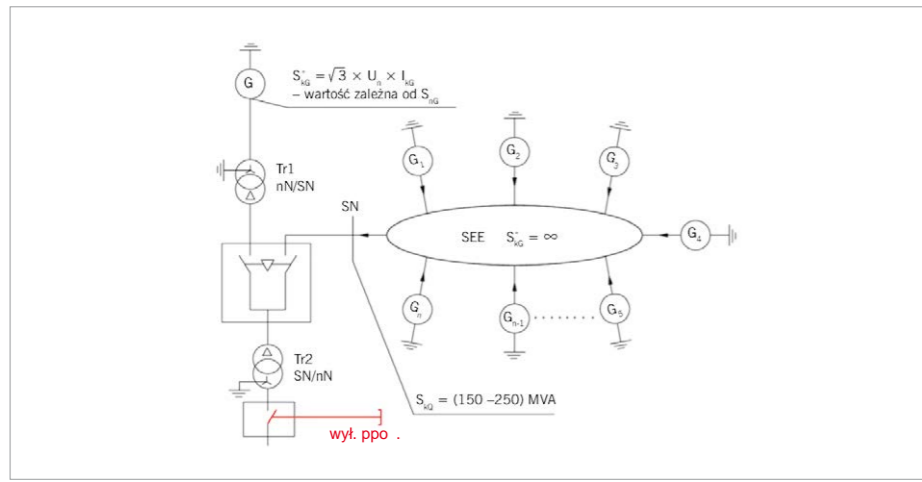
G

$S''_{kG} = \sqrt{3} \times U_n \times I_{kG}$
– wartość zależna od $S_{nG}$

Tr1
nN/SN

SN

$G_1$

$G_2$

$G_3$

SEE $S''_{kG} = \infty$

$G_4$

$G_n$

$G_{n-1}$

$G_5$

Tr2
SN/nN

$S_{kQ} = (150 – 250)$ MVA

wył. ppo .